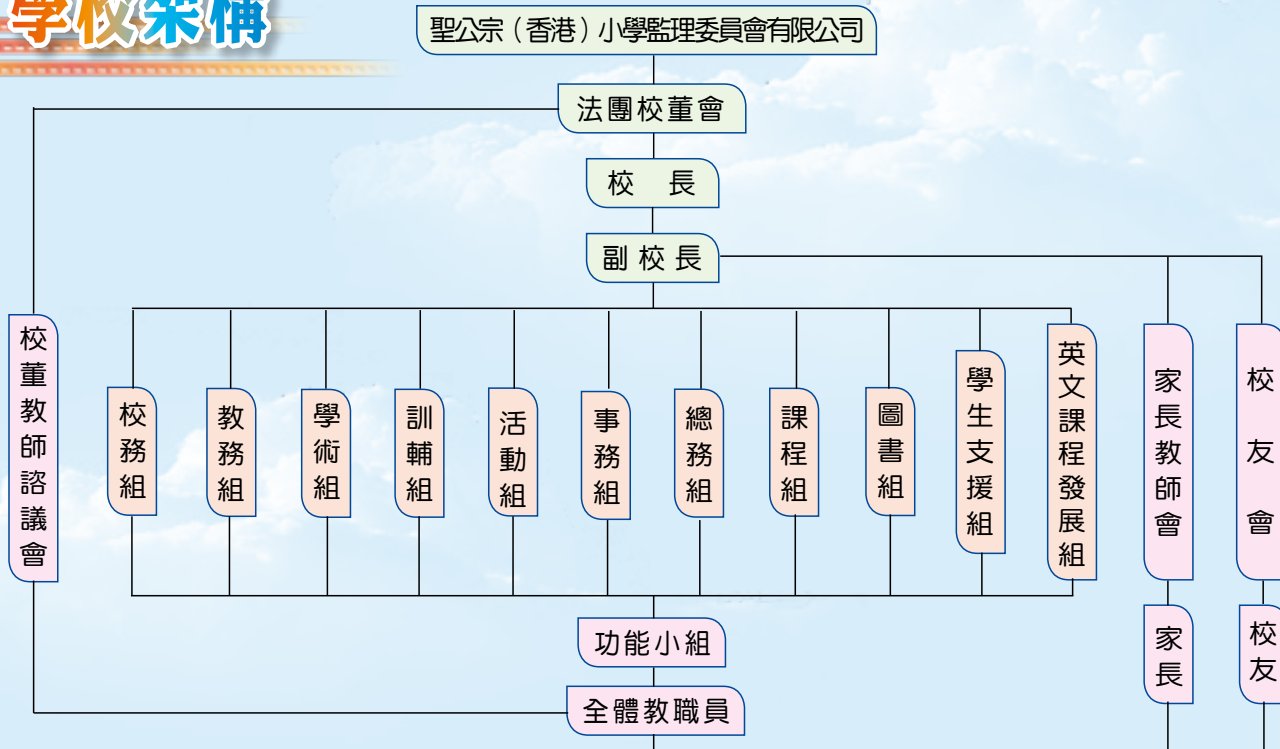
學校架構

聖公宗(香港)小學監理委員會有限公司

法團校董會

校 長

副校長

校董教師諮議會

校務組

教務組

學術組

訓輔組

活動組

事務組

總務組

課程組

圖書組

學生支援組

英文課程發展組

家長教師會

校友會

功能小組

全體教職員

家長

校友